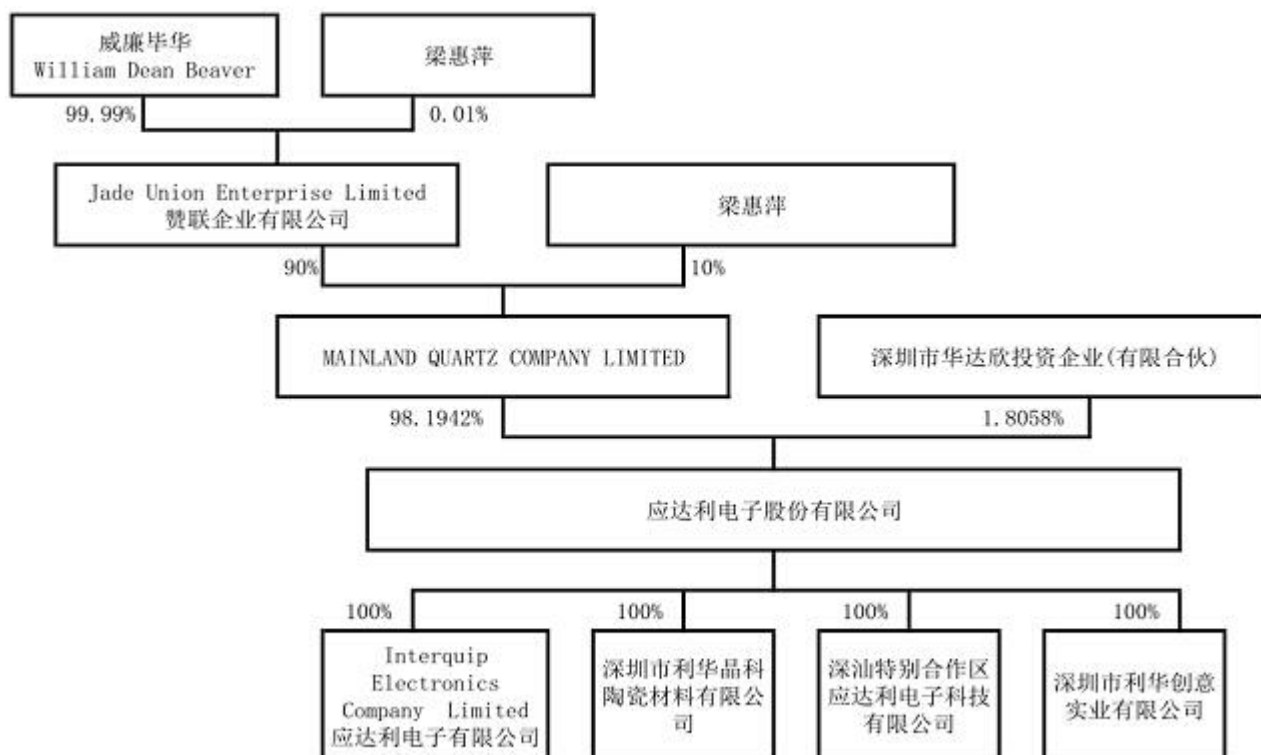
威廉毕华
William Dean Beaver

梁惠萍

99.99%

0.01%

Jade Union Enterprise Limited
赞联企业有限公司

梁惠萍

90%

10%

MAINLAND QUARTZ COMPANY LIMITED

深圳市华达欣投资企业(有限合伙)

98.1942%

1.8058%

应达利电子股份有限公司

100%

100%

100%

100%

Interquip Electronics Company Limited
应达利电子有限公司

深圳市利华晶科陶瓷材料有限公司

深汕特别合作区应达利电子科技有限公司

深圳市利华创意实业有限公司